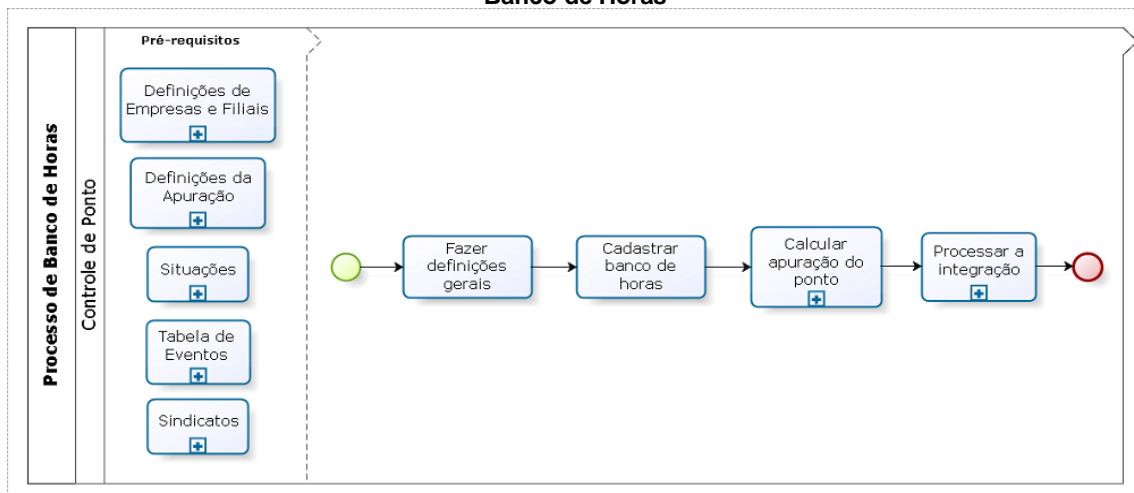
Banco de Horas

Processo de Banco de Horas

Controle de Ponto

Pré-requisitos

Definições de Empresas e Filiais

Definições da Apuração

Situações

Tabela de Eventos

Sindicatos

Fazer definições gerais

Cadastrar banco de horas

Calcular apuração do ponto

Processar a integração